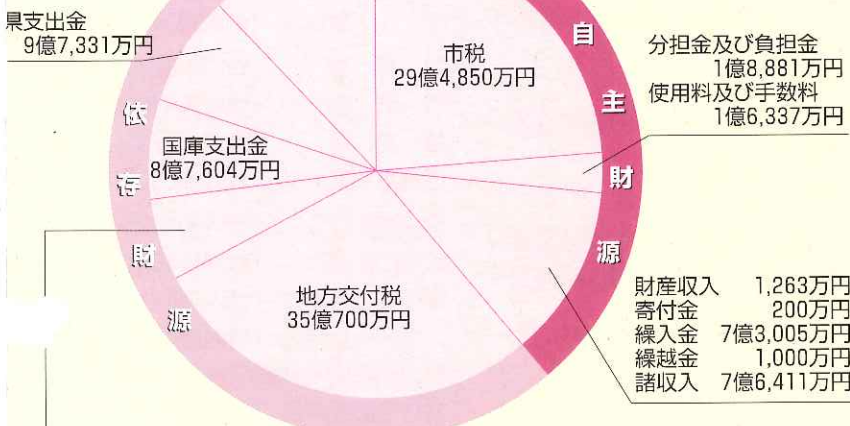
県支出金
9億7,331万円

市税
29億4,850万円

自主財源

分担金及び負担金
1億8,881万円
使用料及び手数料
1億6,337万円

依存財源

国庫支出金
8億7,604万円

地方交付税
35億700万円

財産収入 1,263万円
寄付金 200万円
繰入金 7億3,005万円
繰越金 1,000万円
諸収入 7億6,411万円